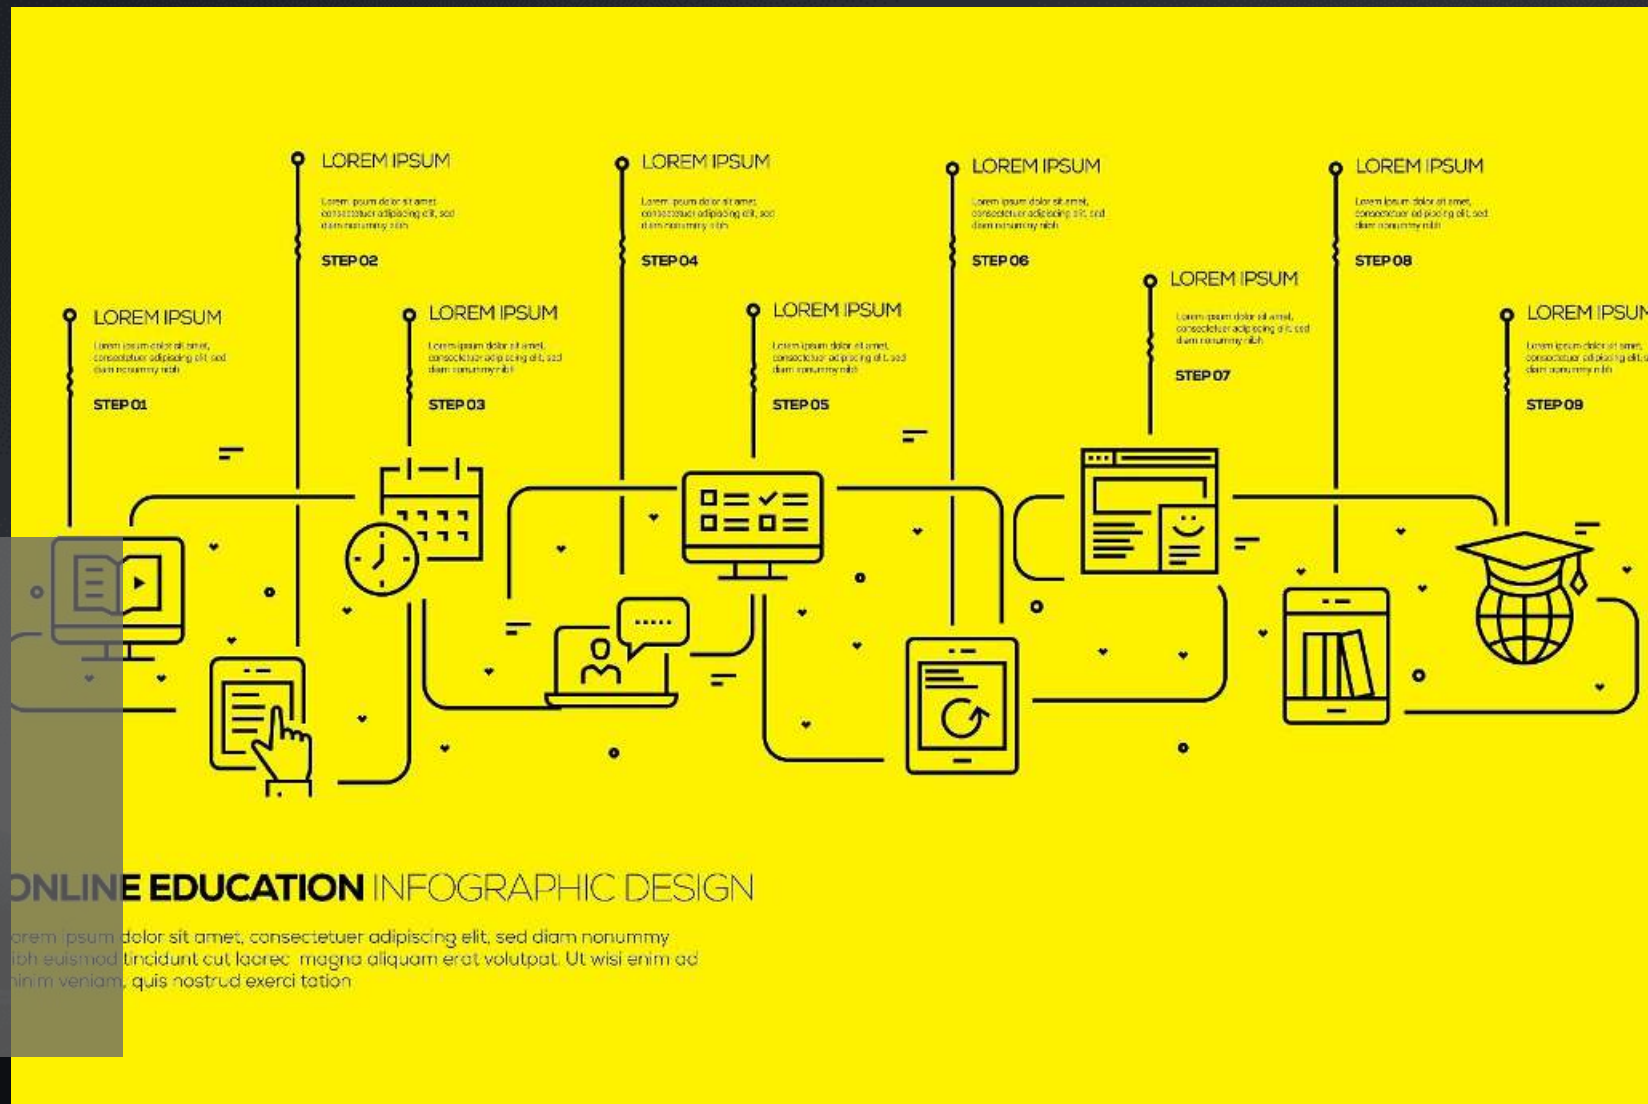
LOREM IPSUM
Lorem ipsum dolor sit amet, consectetuer adipiscing elit, sed diam nonummy nibh
STEP 01

LOREM IPSUM
Lorem ipsum dolor sit amet, consectetuer adipiscing elit, sed diam nonummy nibh
STEP 02

LOREM IPSUM
Lorem ipsum dolor sit amet, consectetuer adipiscing elit, sed diam nonummy nibh
STEP 03

LOREM IPSUM
Lorem ipsum dolor sit amet, consectetuer adipiscing elit, sed diam nonummy nibh
STEP 04

LOREM IPSUM
Lorem ipsum dolor sit amet, consectetuer adipiscing elit, sed diam nonummy nibh
STEP 05

LOREM IPSUM
Lorem ipsum dolor sit amet, consectetuer adipiscing elit, sed diam nonummy nibh
STEP 06

LOREM IPSUM
Lorem ipsum dolor sit amet, consectetuer adipiscing elit, sed diam nonummy nibh
STEP 07

LOREM IPSUM
Lorem ipsum dolor sit amet, consectetuer adipiscing elit, sed diam nonummy nibh
STEP 08

LOREM IPSUM
Lorem ipsum dolor sit amet, consectetuer adipiscing elit, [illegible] diam nonummy nibh
STEP 09

ONLINE EDUCATION INFOGRAPHIC DESIGN

orem ipsum dolor sit amet, consectetuer adipiscing elit, sed diam nonummy ibh euismod tincidunt cut laorec magna aliquam erat volutpat. Ut wisi enim ad inim veniam, quis nostrud exerci tation